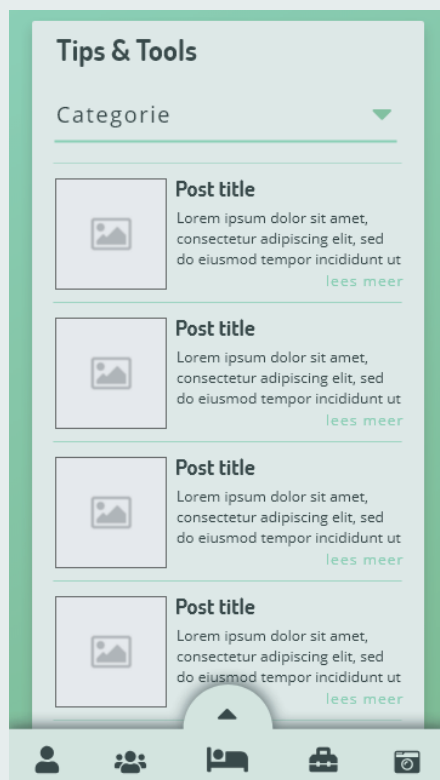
Tips & Tools

Categorie

Post title
Lorem ipsum dolor sit amet, consectetur adipiscing elit, sed do eiusmod tempor incididunt ut
lees meer

Post title
Lorem ipsum dolor sit amet, consectetur adipiscing elit, sed do eiusmod tempor incididunt ut
lees meer

Post title
Lorem ipsum dolor sit amet, consectetur adipiscing elit, sed do eiusmod tempor incididunt ut
lees meer

Post title
Lorem ipsum dolor sit amet, consectetur adipiscing elit, sed do eiusmod tempor incididunt ut
lees meer